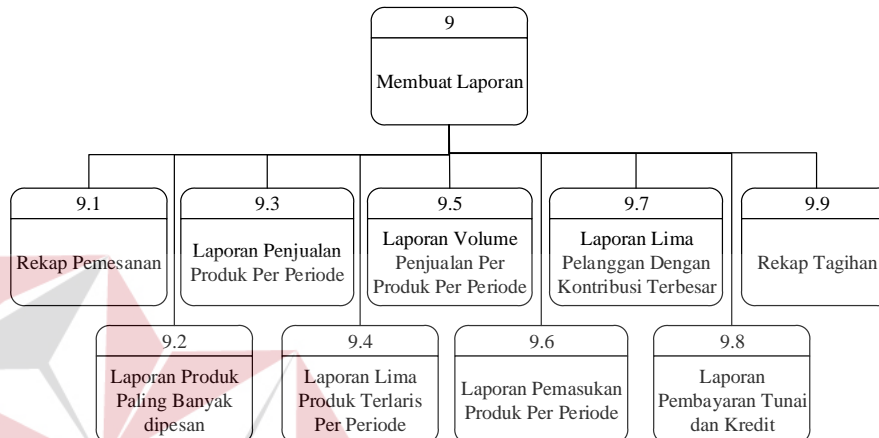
9

Membuat Laporan

9.1

Rekap Pemesanan

9.3

Laporan Penjualan Produk Per Periode

9.5

Laporan Volume Penjualan Per Produk Per Periode

9.7

Laporan Lima Pelanggan Dengan Kontribusi Terbesar

9.9

Rekap Tagihan

9.2

Laporan Produk Paling Banyak dipesan

9.4

Laporan Lima Produk Terlaris Per Periode

9.6

Laporan Pemasukan Produk Per Periode

9.8

Laporan Pembayaran Tunai dan Kredit